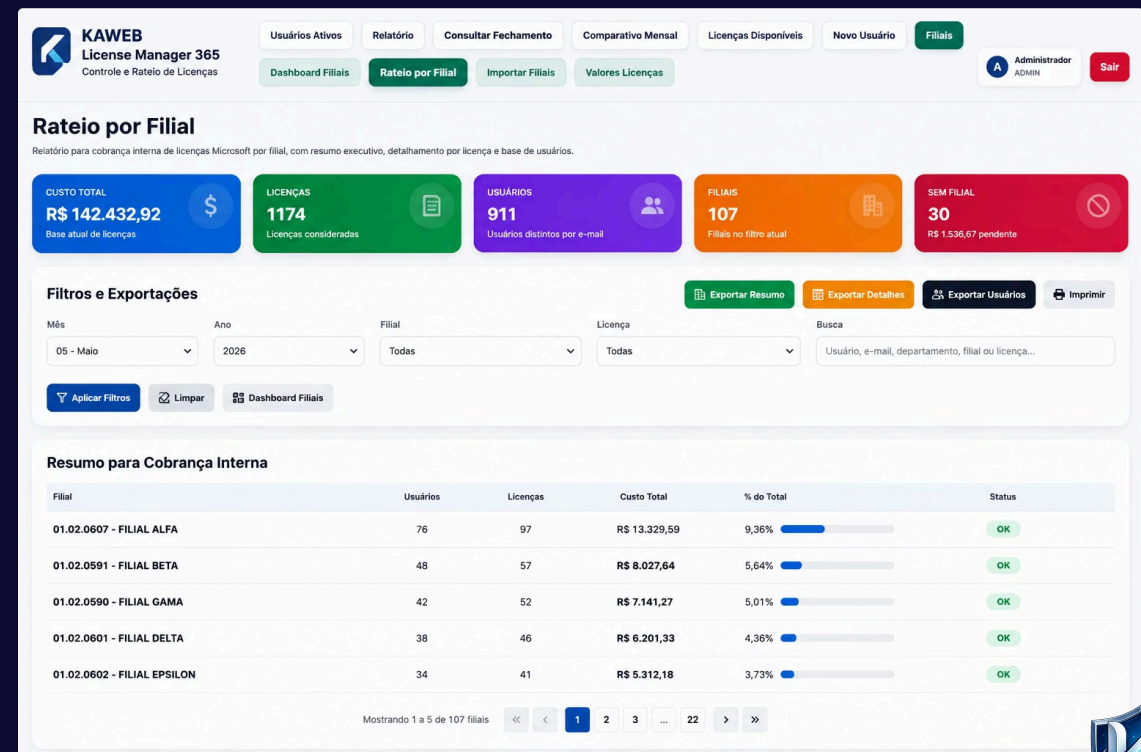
KAWEB
License Manager 365
Controle e Rateio de Licenças

Usuários Ativos | Relatório | Consultar Fechamento | Comparativo Mensal | Licenças Disponíveis | Novo Usuário | Filiais
Dashboard Filiais | Rateio por Filial | Importar Filiais | Valores Licenças

A Administrador ADMIN
Sair

Rateio por Filial

Relatório para cobrança interna de licenças Microsoft por filial, com resumo executivo, detalhamento por licença e base de usuários.

CUSTO TOTAL
R$ 142.432,92
Base atual de licenças

LICENÇAS
1174
Licenças consideradas

USUÁRIOS
911
Usuários distintos por e-mail

FILIAIS
107
Filiais no filtro atual

SEM FILIAL
30
R$ 1.536,67 pendente

Filtros e Exportações

Exportar Resumo | Exportar Detalhes | Exportar Usuários | Imprimir

Mês
05 - Maio
Ano
2026
Filial
Todas
Licença
Todas
Busca
Usuário, e-mail, departamento, filial ou licença...

Aplicar Filtros | Limpar | Dashboard Filiais

Resumo para Cobrança Interna

| Filial | Usuários | Licenças | Custo Total | % do Total | Status |
|---|---|---|---|---|---|
| 01.02.0607 - FILIAL ALFA | 76 | 97 | R$ 13.329,59 | 9,36% | OK |
| 01.02.0591 - FILIAL BETA | 48 | 57 | R$ 8.027,64 | 5,64% | OK |
| 01.02.0590 - FILIAL GAMA | 42 | 52 | R$ 7.141,27 | 5,01% | OK |
| 01.02.0601 - FILIAL DELTA | 38 | 46 | R$ 6.201,33 | 4,36% | OK |
| 01.02.0602 - FILIAL EPSILON | 34 | 41 | R$ 5.312,18 | 3,73% | OK |

Mostrando 1 a 5 de 107 filiais
« ‹ 1 2 3 ... 22 › »